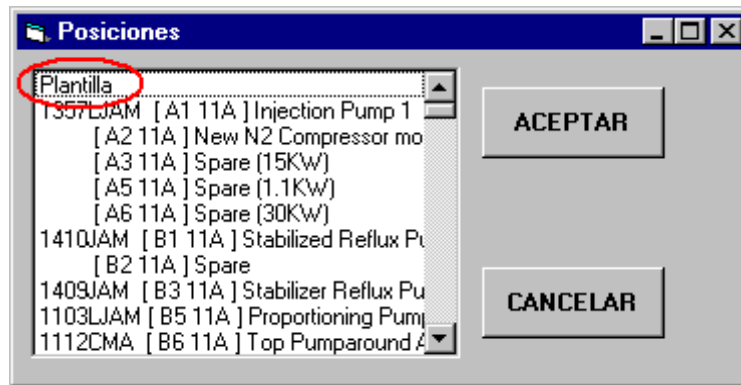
Posiciones

Plantilla
1357LJAM [ A1 11A ] Injection Pump 1
[ A2 11A ] New N2 Compressor mo
[ A3 11A ] Spare (15KW)
[ A5 11A ] Spare (1.1KW)
[ A6 11A ] Spare (30KW)
1410JAM [ B1 11A ] Stabilized Reflux Pu
[ B2 11A ] Spare
1409JAM [ B3 11A ] Stabilizer Reflux Pu
1103LJAM [ B5 11A ] Proportioning Pump
1112CMA [ B6 11A ] Top Pumparound A

ACEPTAR

CANCELAR